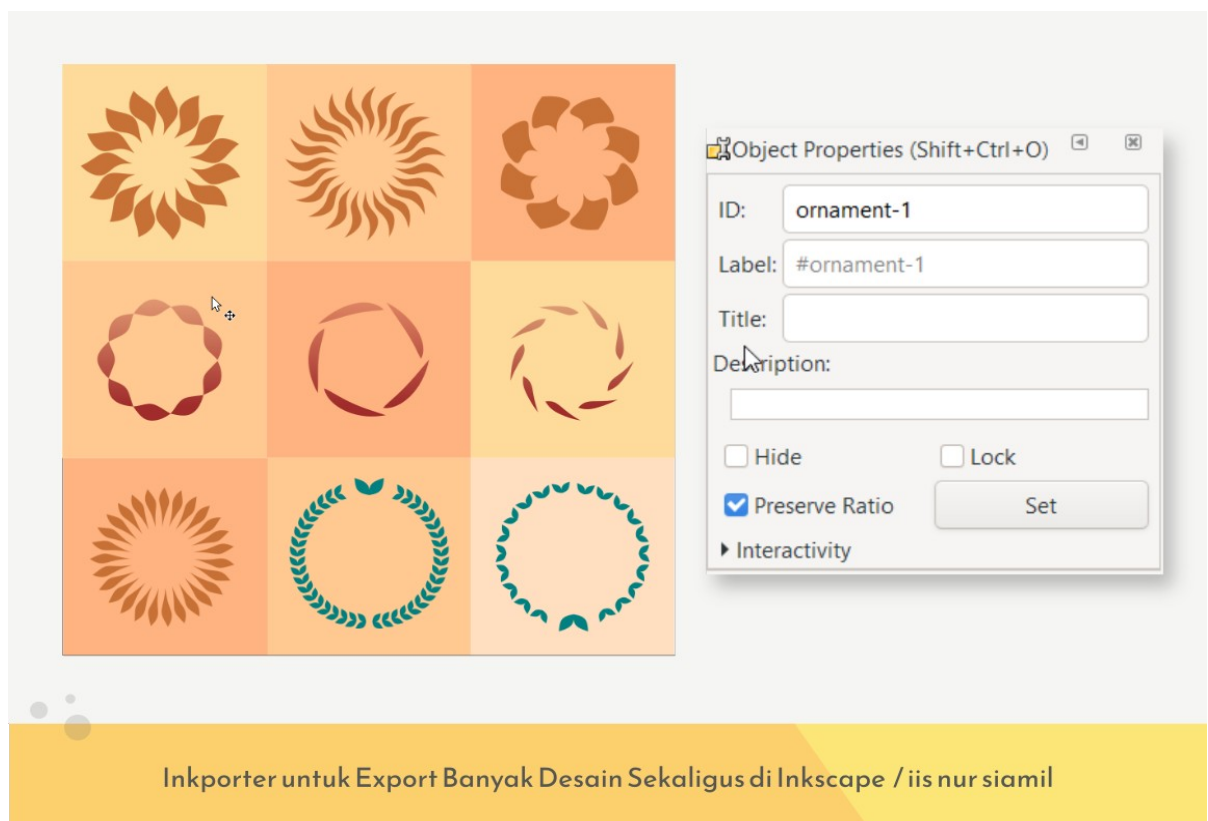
Object Properties (Shift+Ctrl+O)

ID: ornament-1

Label: #ornament-1

Title:

Description:

Hide

Lock

Preserve Ratio

Set

Interactivity

Inkporter untuk Export Banyak Desain Sekaligus di Inkscape / iis nur siamil